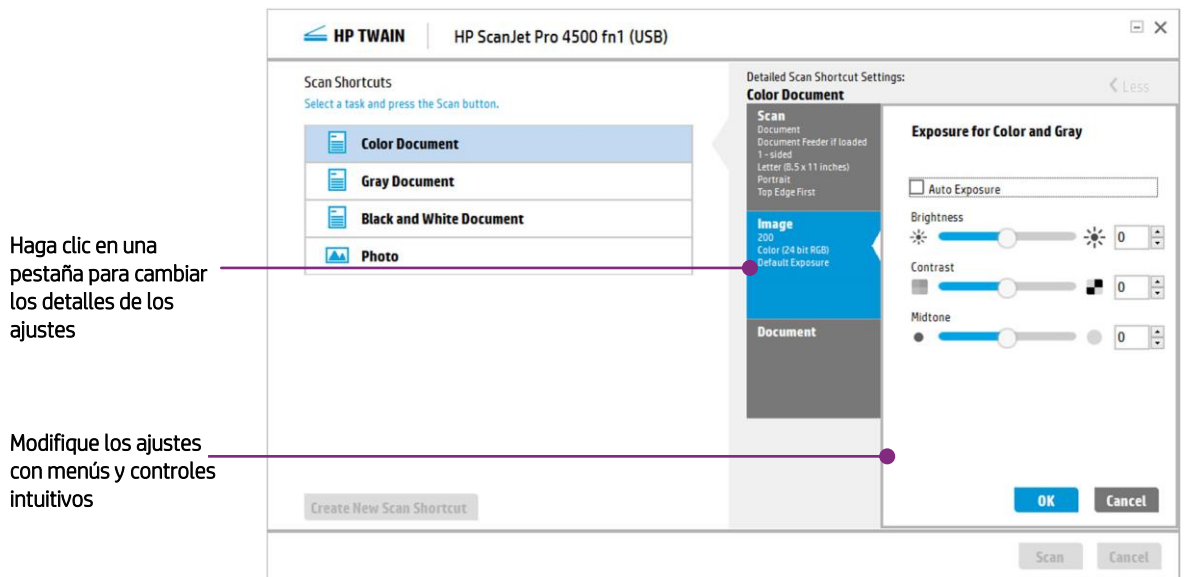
Haga clic en una pestaña para cambiar los detalles de los ajustes

Modifique los ajustes con menús y controles intuitivos

HP TWAIN | HP ScanJet Pro 4500 fn1 (USB)

Scan Shortcuts
Select a task and press the Scan button.

Color Document
Gray Document
Black and White Document
Photo

Create New Scan Shortcut

Detailed Scan Shortcut Settings:
Color Document

Less

Scan
Document
Document Feeder if loaded
1 - sided
Letter (8.5 x 11 inches)
Portrait
Top Edge First

Image
200
Color (24 bit RGB)
Default Exposure

Document

Exposure for Color and Gray

Auto Exposure

Brightness
0

Contrast
0

Midtone
0

OK
Cancel

Scan
Cancel